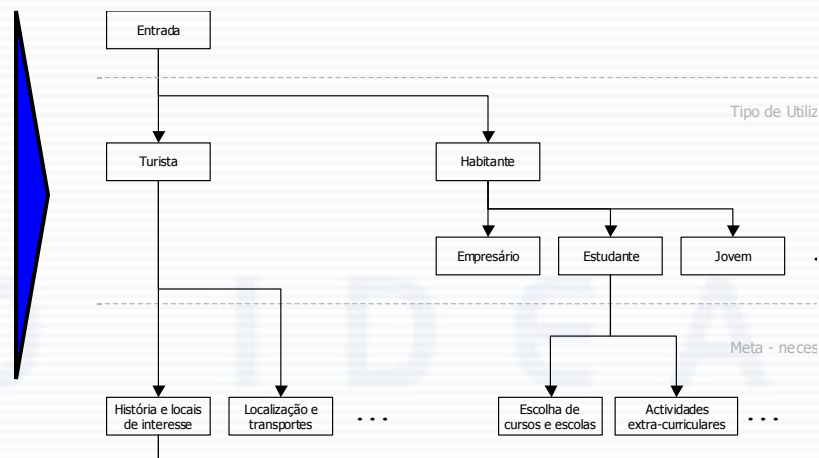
Entrada

Tipo de Utiliz

Turista

Habitante

Empresário

Estudante

Jovem

Meta - neces

História e locais de interesse

Localização e transportes

...

Escolha de cursos e escolas

Actividades extra-curriculares

...